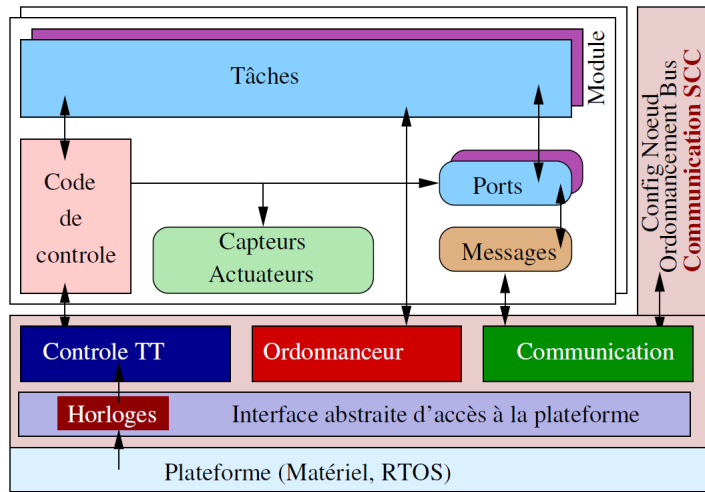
Module

Tâches

Code de controle

Ports

Capteurs Actuateurs

Messages

Config Noeud
Ordonnancement Bus
Communication SCC

Controle TT

Ordonnanceur

Communication

Horloges

Interface abstraite d'accès à la plateforme

Plateforme (Matériel, RTOS)